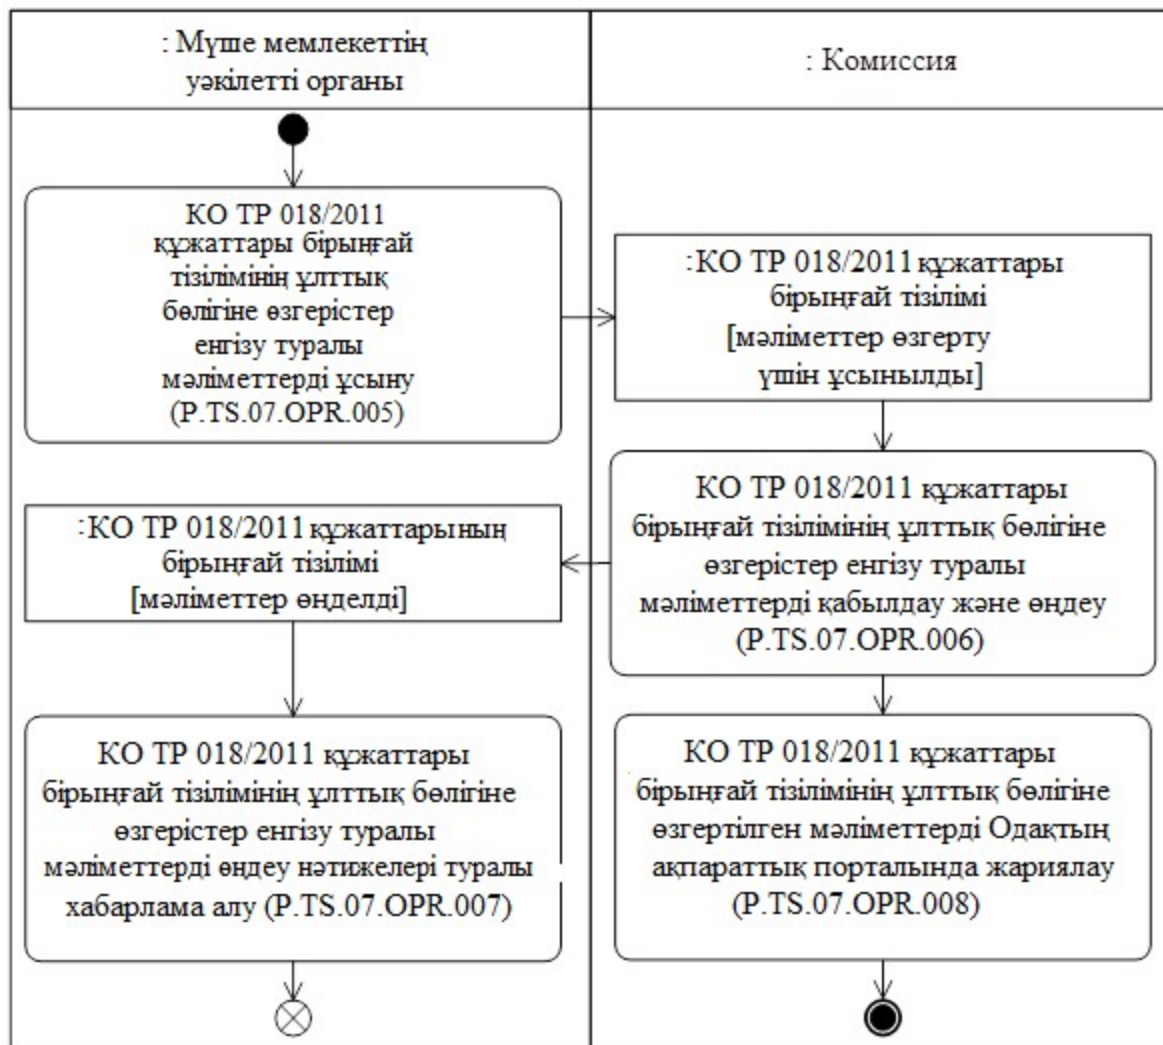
: Мүше мемлекеттің уәкілетті органы

: Комиссия

КО ТР 018/2011 құжаттары бірыңғай тізілімінің ұлттық бөлігіне өзгерістер енгізу туралы мәліметтерді ұсыну (P.TS.07.OPR.005)

:КО ТР 018/2011 құжаттары бірыңғай тізілімі [мәліметтер өзгерту үшін ұсынылды]

КО ТР 018/2011 құжаттары бірыңғай тізілімінің ұлттық бөлігіне өзгерістер енгізу туралы мәліметтерді қабылдау және өңдеу (P.TS.07.OPR.006)

:КО ТР 018/2011 құжаттарының бірыңғай тізілімі [мәліметтер өңделді]

КО ТР 018/2011 құжаттары бірыңғай тізілімінің ұлттық бөлігіне өзгерістер енгізу туралы мәліметтерді өңдеу нәтижелері туралы хабарлама алу (P.TS.07.OPR.007)

КО ТР 018/2011 құжаттары бірыңғай тізілімінің ұлттық бөлігіне өзгертілген мәліметтерді Одақтың ақпараттық порталында жариялау (P.TS.07.OPR.008)